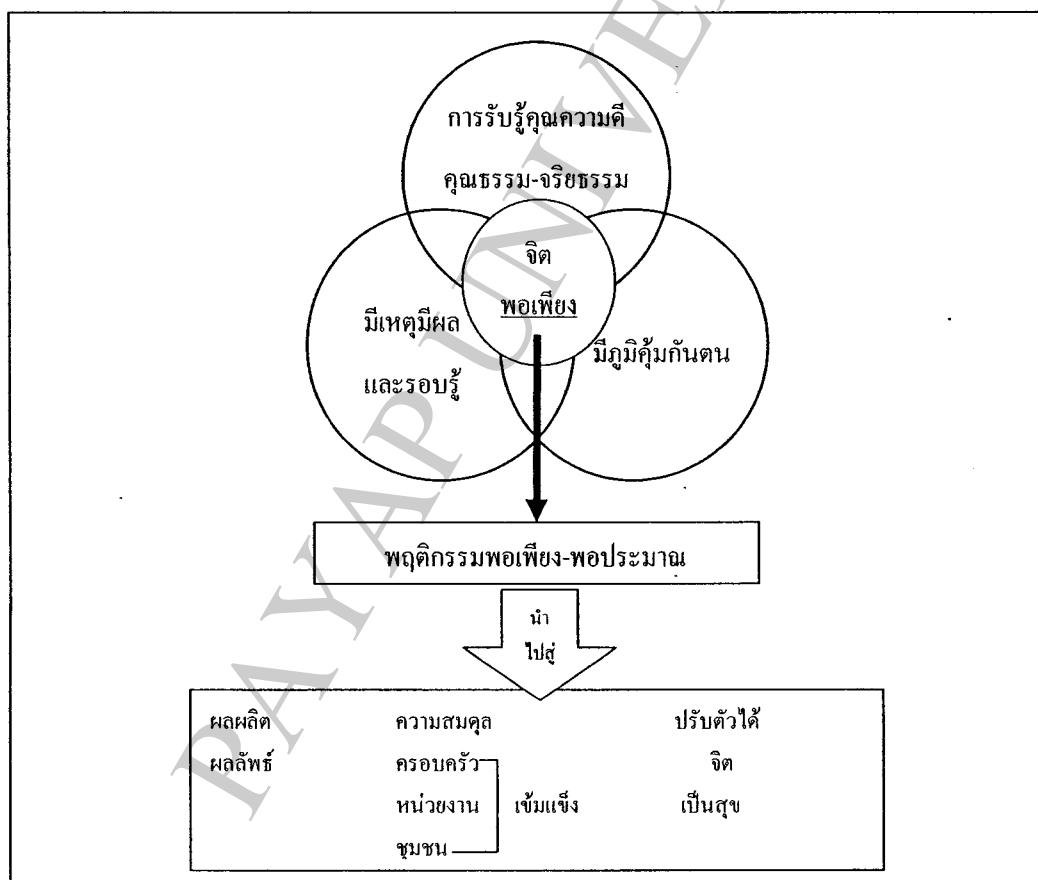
การรับรู้คุณความดี
คุณธรรม-จริยธรรม

จิต
พอเพียง

มีเหตุมีผล
และรอบรู้

มีภูมิคุ้มกันตน

พฤติกรรมพอเพียง-พอประมาณ

นำ
ไปสู่

ผลผลิต
ผลลัพธ์

ความสมดุล
ครอบครัว
หน่วยงาน
ชุมชน

เข้มแข็ง

ปรับตัวได้
จิต
เป็นสุข

PAYAP UNIVERSITY